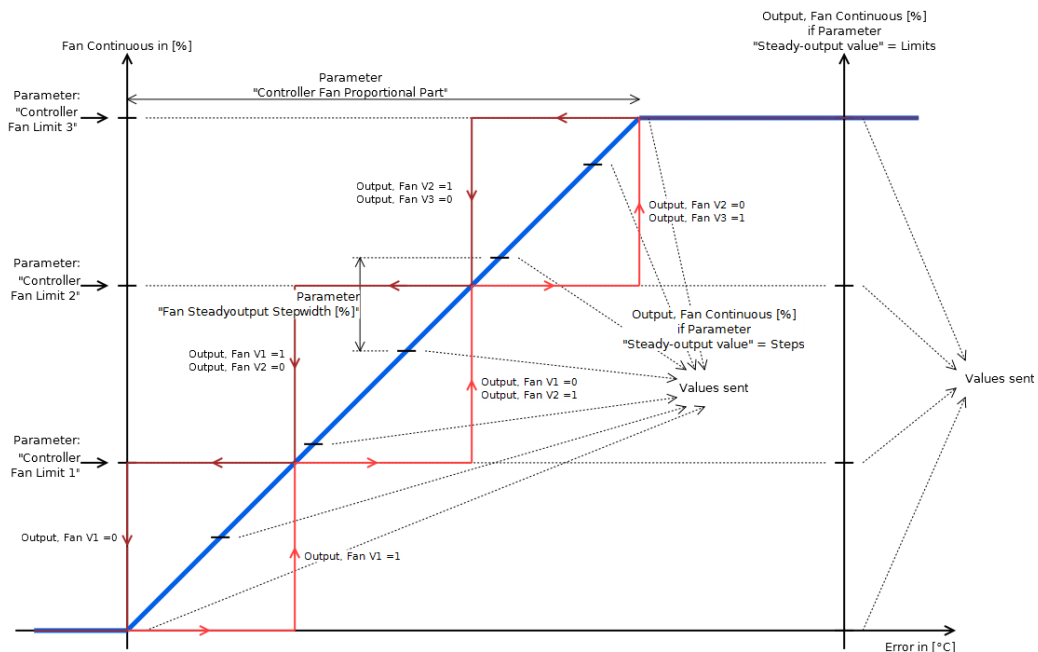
Fan Continuous in [%]

Output, Fan Continuous [%]
if Parameter
"Steady-output value" = Limits

Parameter
"Controller Fan Proportional Part"

Parameter:
"Controller
Fan Limit 3"

Output, Fan V2 =1
Output, Fan V3 =0

Output, Fan V2 =0
Output, Fan V3 =1

Parameter:
"Controller
Fan Limit 2"

Parameter
"Fan Steadyoutput Stepwidth [%]"

Output, Fan Continuous [%]
if Parameter
"Steady-output value" = Steps

Output, Fan V1 =1
Output, Fan V2 =0

Output, Fan V1 =0
Output, Fan V2 =1

Values sent

Values sent

Parameter:
"Controller
Fan Limit 1"

Output, Fan V1 =0

Output, Fan V1 =1

Error in [°C]